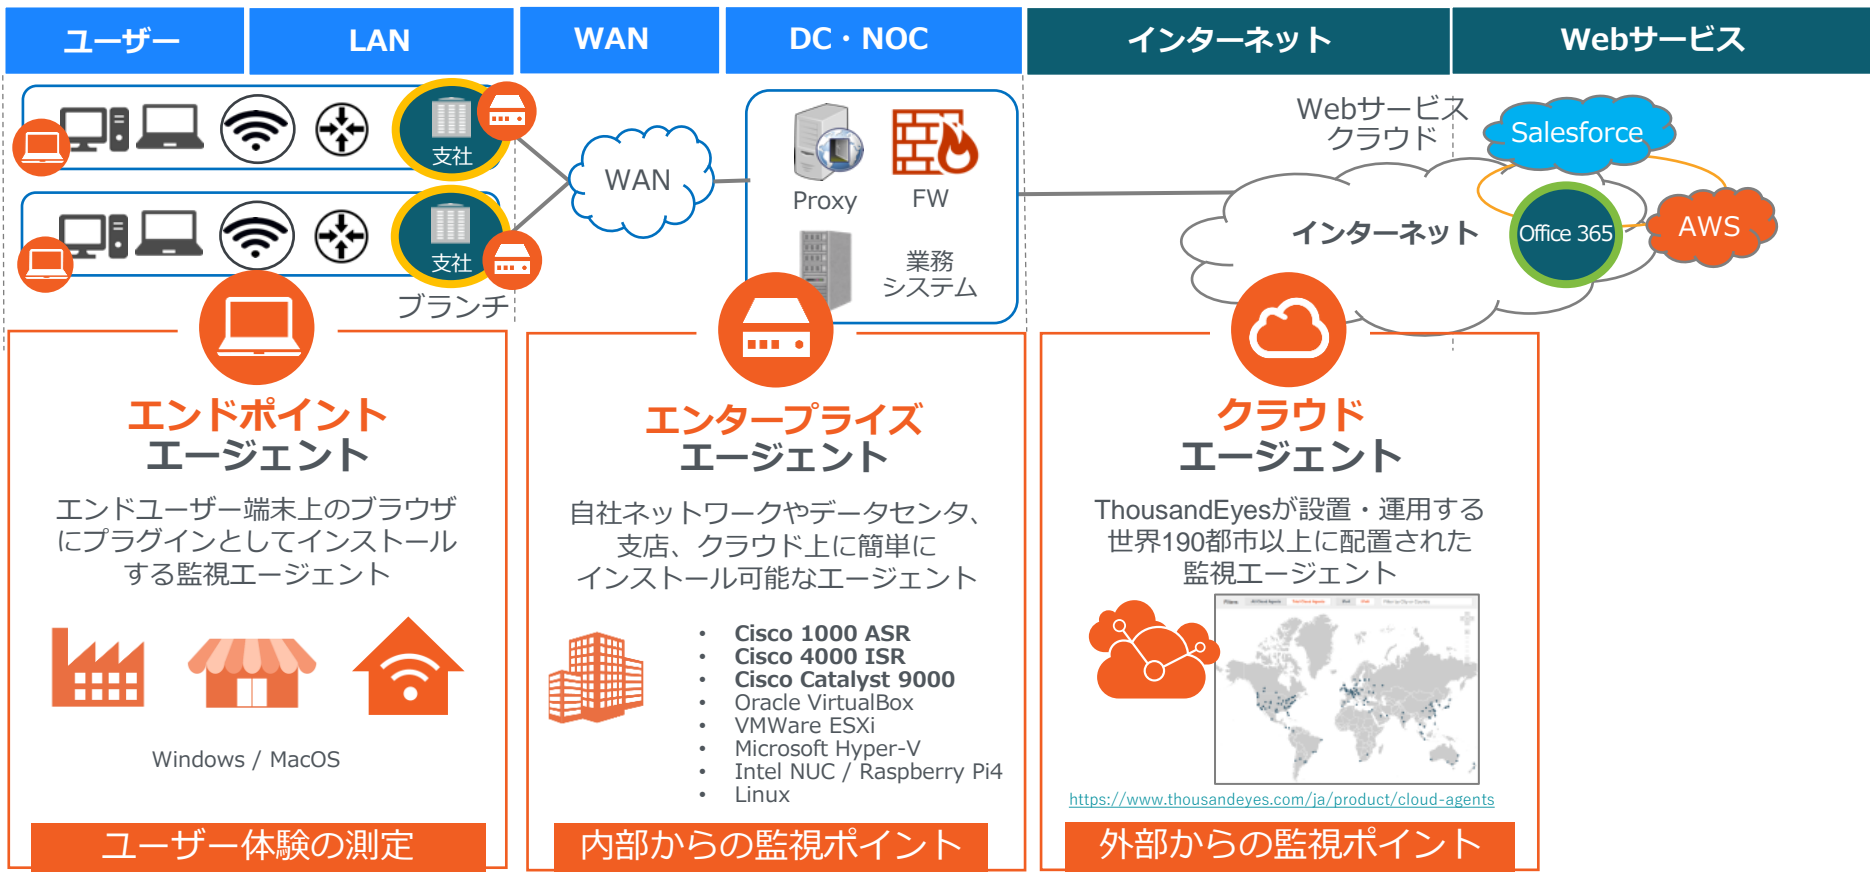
ユーザー | LAN | WAN | DC・NOC | インターネット | Webサービス

支社

支社

ブランチ

WAN

Proxy

FW

業務
システム

Webサービス
クラウド

Salesforce

インターネット

Office 365

AWS

エンドポイント
エージェント

エンドユーザー端末上のブラウザにプラグインとしてインストールする監視エージェント

Windows / MacOS

ユーザー体験の測定

エンタープライズ
エージェント

自社ネットワークやデータセンタ、支店、クラウド上に簡単にインストール可能なエージェント

- Cisco 1000 ASR
- Cisco 4000 ISR
- Cisco Catalyst 9000
- Oracle VirtualBox
- VMWare ESXi
- Microsoft Hyper-V
- Intel NUC / Raspberry Pi4
- Linux

内部からの監視ポイント

クラウド
エージェント

ThousandEyesが設置・運用する世界190都市以上に配置された監視エージェント

https://www.thousandeyes.com/ja/product/cloud-agents

外部からの監視ポイント